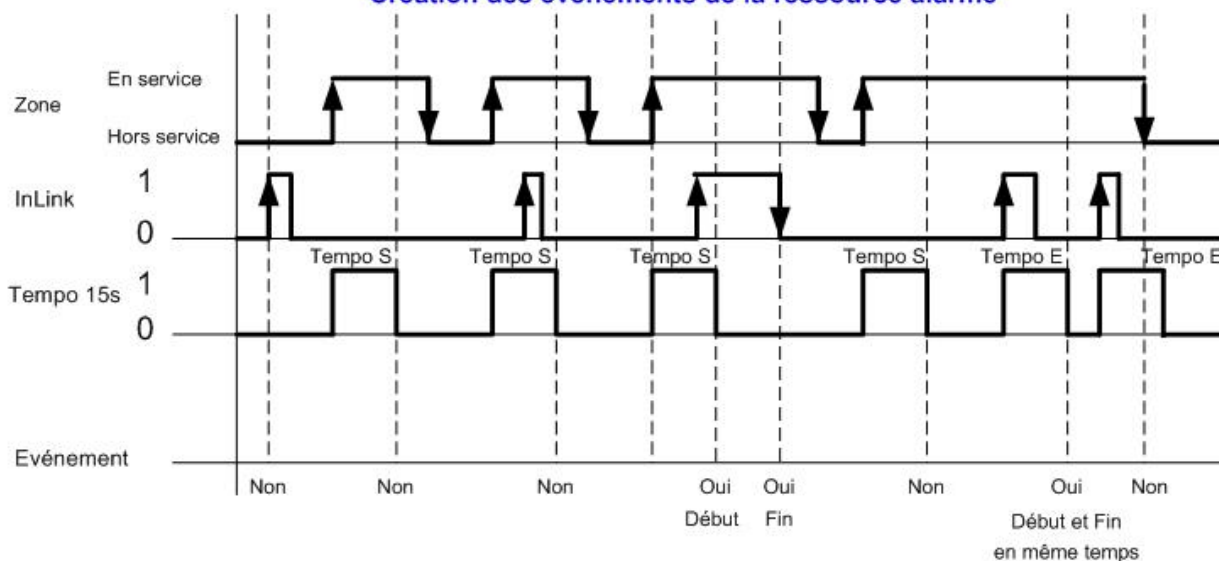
Création des événements de la ressource alarme

Zone
En service
Hors service

InLink
1
0

Tempo 15s
1
0

Tempo S
Tempo S
Tempo S
Tempo S
Tempo E
Tempo E

Evénement

Non
Non
Non
Oui
Début
Oui
Fin
Non
Oui
Début et Fin
en même temps
Non